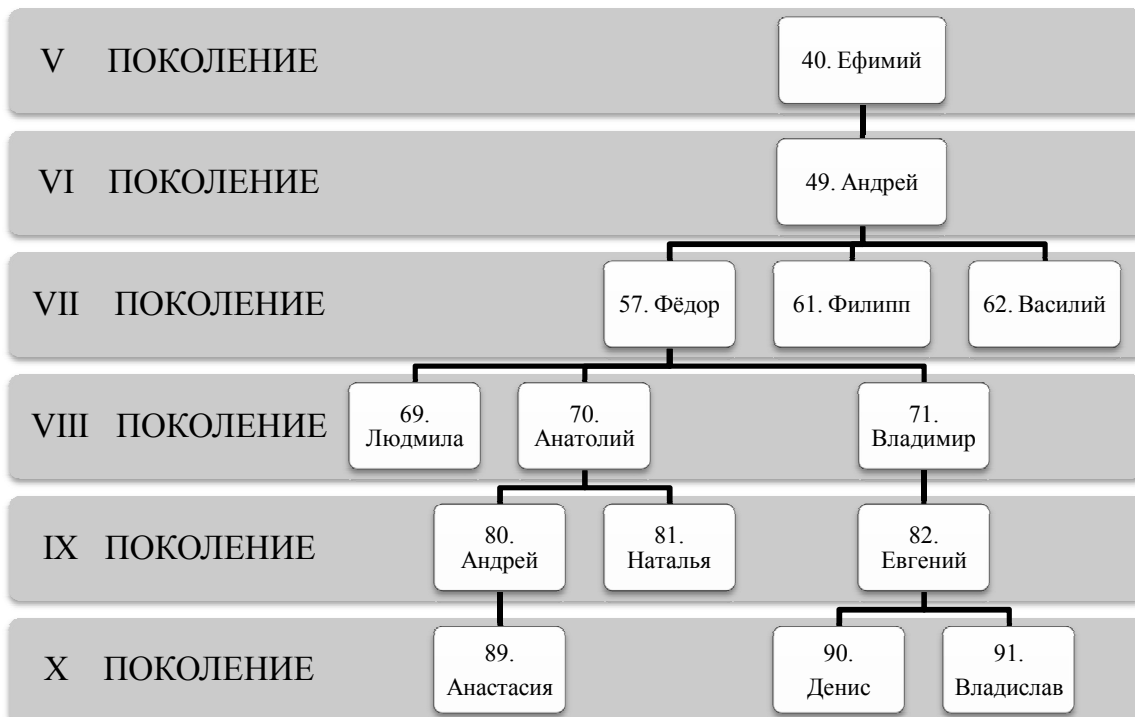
V ПОКОЛЕНИЕ

40. Ефимий

VI ПОКОЛЕНИЕ

49. Андрей

VII ПОКОЛЕНИЕ

57. Фёдор

61. Филипп

62. Василий

VIII ПОКОЛЕНИЕ

69. Людмила

70. Анатолий

71. Владимир

IX ПОКОЛЕНИЕ

80. Андрей

81. Наталья

82. Евгений

X ПОКОЛЕНИЕ

89. Анастасия

90. Денис

91. Владислав